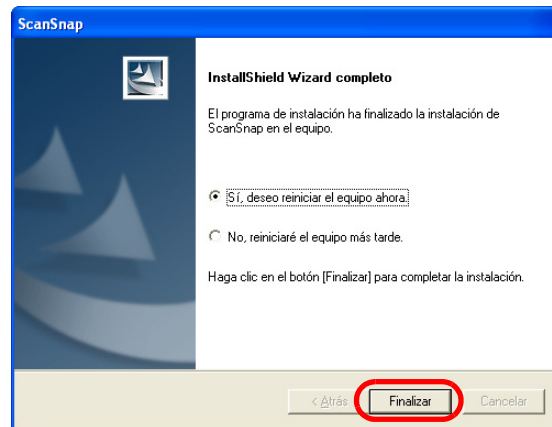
ScanSnap

InstallShield Wizard completo

El programa de instalación ha finalizado la instalación de ScanSnap en el equipo.

Sí, deseo reiniciar el equipo ahora.

No, reiniciaré el equipo más tarde.

Haga clic en el botón [Finalizar] para completar la instalación.

< Atrás

Finalizar

Cancelar